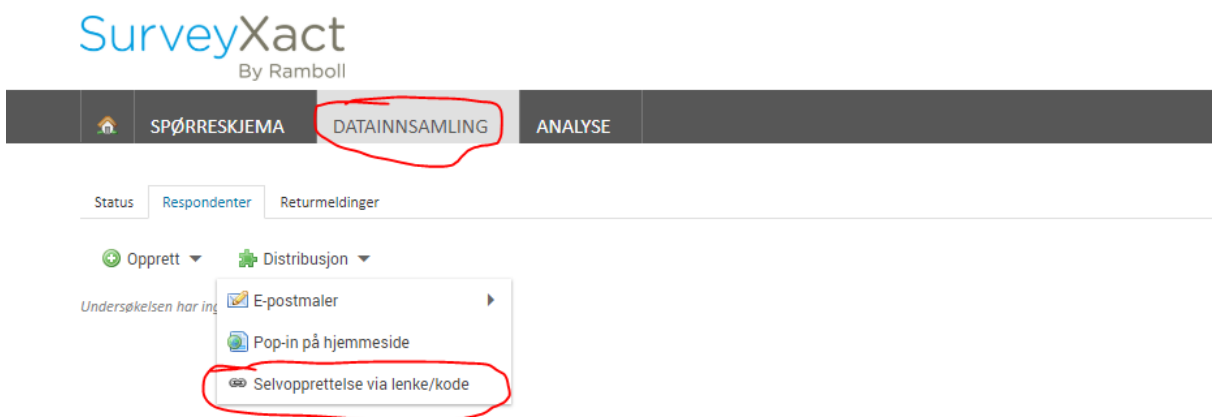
SurveyXact
By Ramboll

SPØRRESKJEMA DATAINNSAMLING ANALYSE

Status Respondenter Returmeldinger

Opprett Distribusjon

Undersøkelsen har ing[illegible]

E-postmaler

Pop-in på hjemmeside

Selvopprettelse via lenke/kode